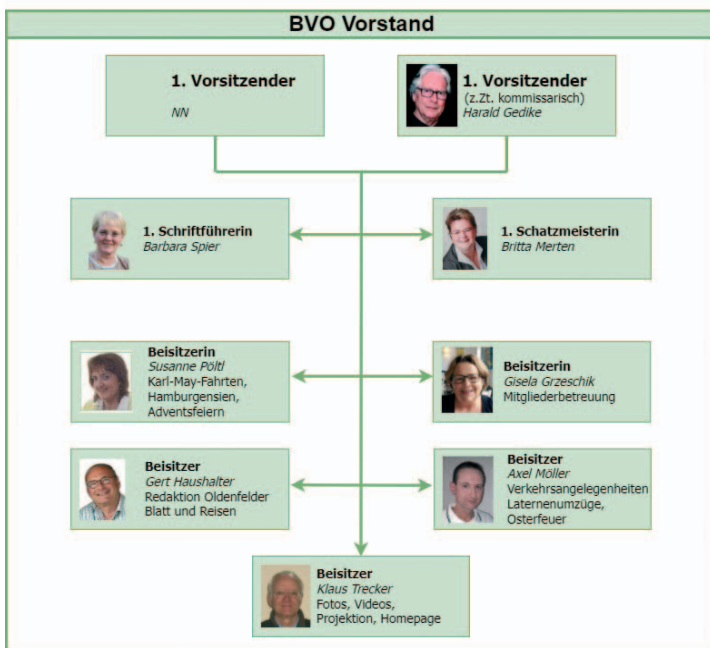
BVO Vorstand

1. Vorsitzender
NN

1. Vorsitzender
(z.Zt. kommissarisch)
Harald Gedike

1. Schriftführerin
Barbara Spier

1. Schatzmeisterin
Britta Merten

Beisitzerin
Susanne Pöltl
Karl-May-Fahrten, Hamburgensien, Adventsfeiern

Beisitzerin
Gisela Grzeschik
Mitgliederbetreuung

Beisitzer
Gert Haushalter
Redaktion Oldenfelder Blatt und Reisen

Beisitzer
Axel Möller
Verkehrsangelegenheiten
Laternenumzüge, Osterfeuer

Beisitzer
Klaus Trecker
Fotos, Videos, Projektion, Homepage